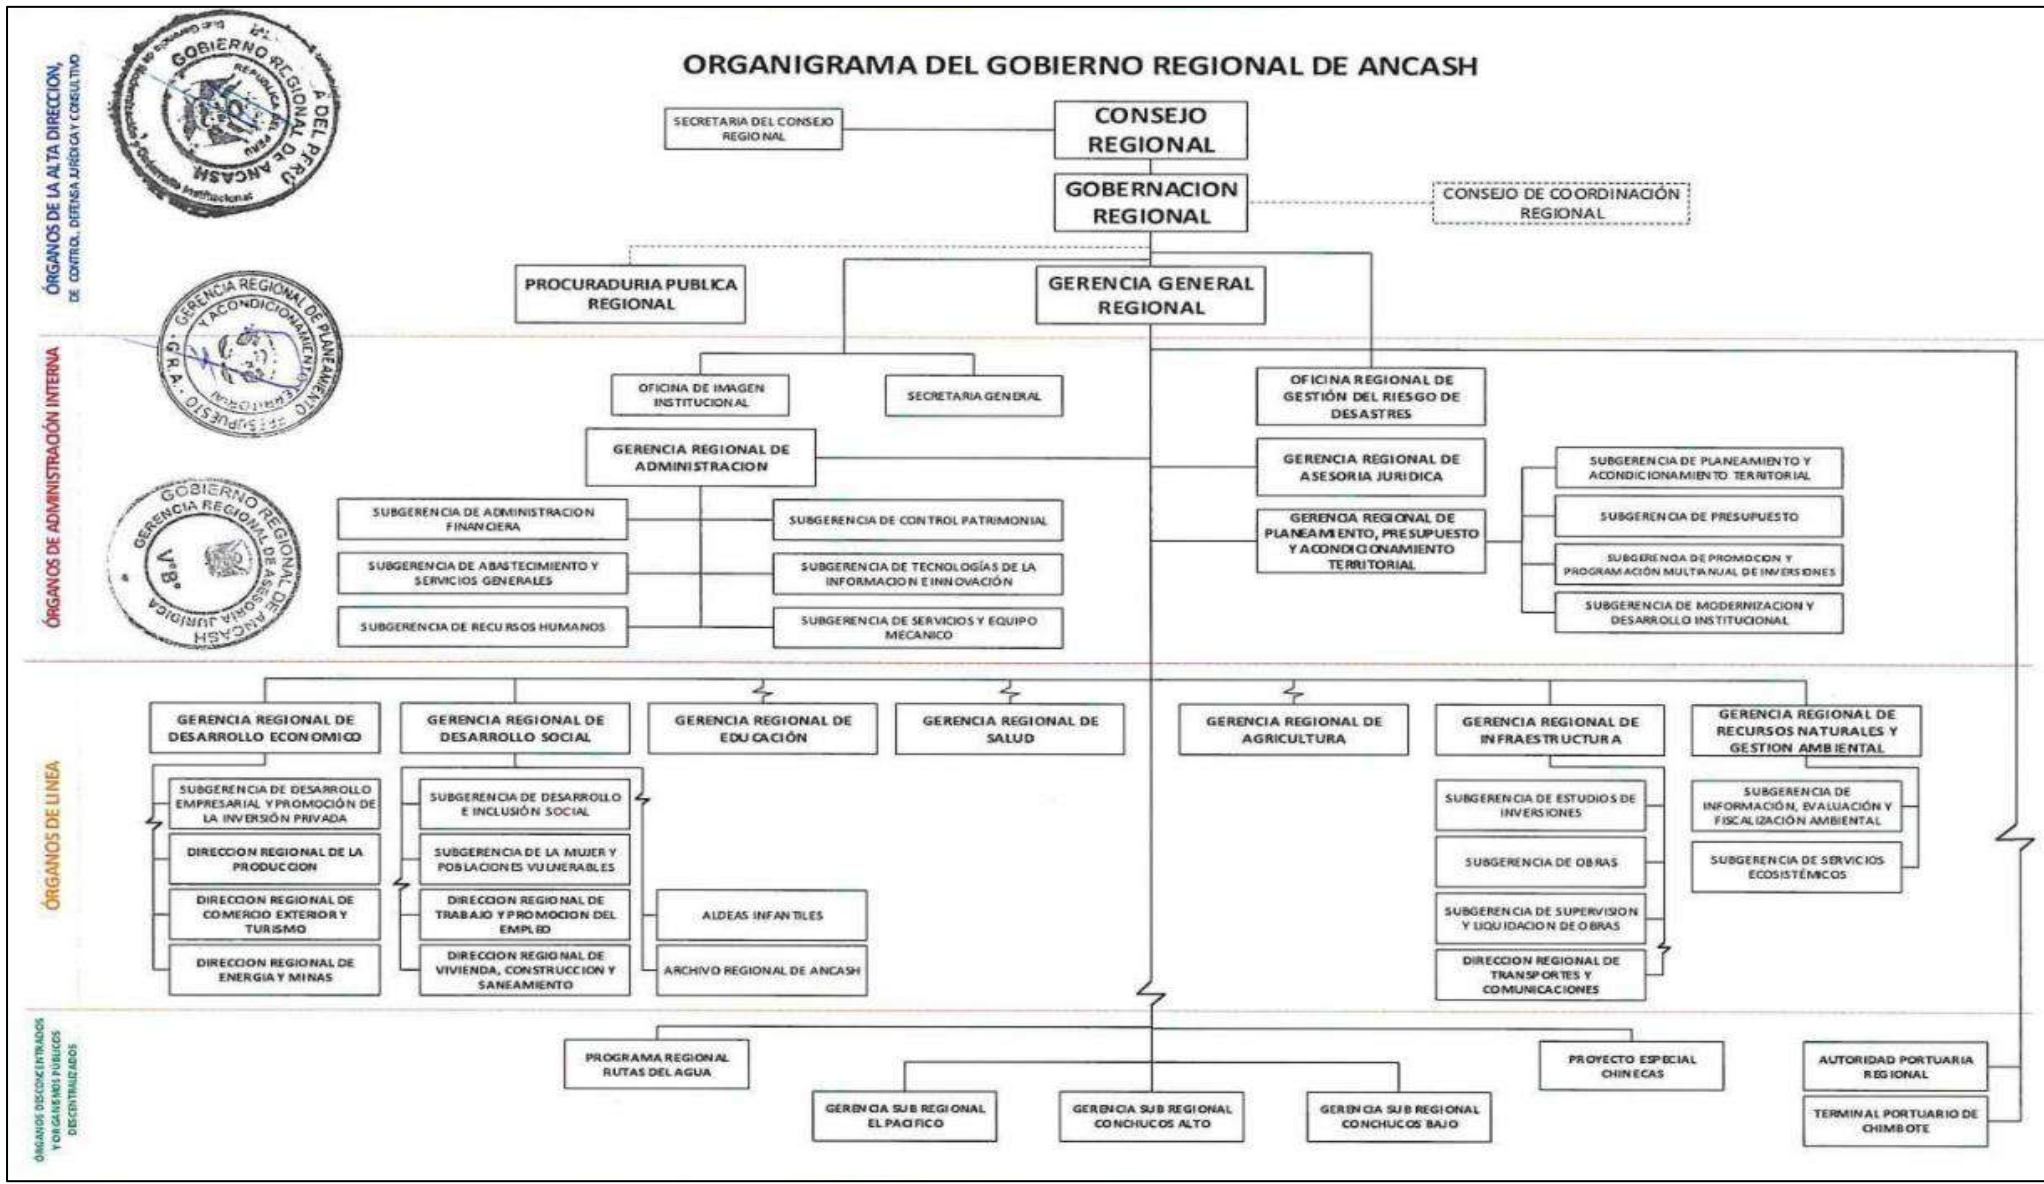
ORGANIGRAMA DEL GOBIERNO REGIONAL DE ANCASH

ÓRGANOS DE LA ALTA DIRECCIÓN, DE CONTROL, DEFENSA JURÍDICA Y CONSULTIVO

GOBIERNO REGIONAL DE ANCASH
REPÚBLICA DEL PERÚ

SECRETARIA DEL CONSEJO REGIONAL

CONSEJO REGIONAL

GOBERNACION REGIONAL

CONSEJO DE COORDINACIÓN REGIONAL

PROCURADURIA PUBLICA REGIONAL

GERENCIA GENERAL REGIONAL

ÓRGANOS DE ADMINISTRACIÓN INTERNA

GERENCIA REGIONAL DE PLANEAMIENTO PRESUPUESTO Y ACONDICIONAMIENTO TERRITORIAL
G.R.A.

GOBIERNO REGIONAL DE ANCASH
GERENCIA REGIONAL DE ASESORIA JURIDICA
V°B°

OFICINA DE IMAGEN INSTITUCIONAL

SECRETARIA GENERAL

OFICINA REGIONAL DE GESTIÓN DEL RIESGO DE DESASTRES

GERENCIA REGIONAL DE ADMINISTRACION

GERENCIA REGIONAL DE ASESORIA JURIDICA

SUBGERENCIA DE PLANEAMIENTO Y ACONDICIONAMIENTO TERRITORIAL

SUBGERENCIA DE ADMINISTRACION FINANCIERA

SUBGERENCIA DE CONTROL PATRIMONIAL

GERENCIA REGIONAL DE PLANEAMIENTO, PRESUPUESTO Y ACONDICIONAMIENTO TERRITORIAL

SUBGERENCIA DE PRESUPUESTO

SUBGERENCIA DE ABASTECIMIENTO Y SERVICIOS GENERALES

SUBGERENCIA DE TECNOLOGÍAS DE LA INFORMACION E INNOVACIÓN

SUBGERENCIA DE PROMOCION Y PROGRAMACIÓN MULTIANUAL DE INVERSIONES

SUBGERENCIA DE RECURSOS HUMANOS

SUBGERENCIA DE SERVICIOS Y EQUIPO MECANICO

SUBGERENCIA DE MODERNIZACION Y DESARROLLO INSTITUCIONAL

ÓRGANOS DE LINEA

GERENCIA REGIONAL DE DESARROLLO ECONOMICO

GERENCIA REGIONAL DE DESARROLLO SOCIAL

GERENCIA REGIONAL DE EDUCACIÓN

GERENCIA REGIONAL DE SALUD

GERENCIA REGIONAL DE AGRICULTURA

GERENCIA REGIONAL DE INFRAESTRUCTURA

GERENCIA REGIONAL DE RECURSOS NATURALES Y GESTION AMBIENTAL

SUBGERENCIA DE DESARROLLO EMPRESARIAL Y PROMOCIÓN DE LA INVERSIÓN PRIVADA

DIRECCION REGIONAL DE LA PRODUCCION

DIRECCION REGIONAL DE COMERCIO EXTERIOR Y TURISMO

DIRECCION REGIONAL DE ENERGIA Y MINAS

SUBGERENCIA DE DESARROLLO E INCLUSIÓN SOCIAL

SUBGERENCIA DE LA MUJER Y POBLACIONES VULNERABLES

DIRECCION REGIONAL DE TRABAJO Y PROMOCION DEL EMPLEO

DIRECCION REGIONAL DE VIVIENDA, CONSTRUCCION Y SANEAMIENTO

ALDEAS INFANTILES

ARCHIVO REGIONAL DE ANCASH

SUBGERENCIA DE ESTUDIOS DE INVERSIONES

SUBGERENCIA DE OBRAS

SUBGERENCIA DE SUPERVISION Y LIQUIDACION DE OBRAS

DIRECCION REGIONAL DE TRANSPORTES Y COMUNICACIONES

SUBGERENCIA DE INFORMACIÓN, EVALUACIÓN Y FISCALIZACIÓN AMBIENTAL

SUBGERENCIA DE SERVICIOS ECOSISTÉMICOS

ÓRGANOS DESCONCENTRADOS Y ORGANISMOS PÚBLICOS DESCENTRALIZADOS

PROGRAMA REGIONAL RUTAS DEL AGUA

PROYECTO ESPECIAL CHINECAS

AUTORIDAD PORTUARIA REGIONAL

GERENCIA SUB REGIONAL EL PACIFICO

GERENCIA SUB REGIONAL CONCHUCOS ALTO

GERENCIA SUB REGIONAL CONCHUCOS BAJO

TERMINAL PORTUARIO DE CHIMBOTE